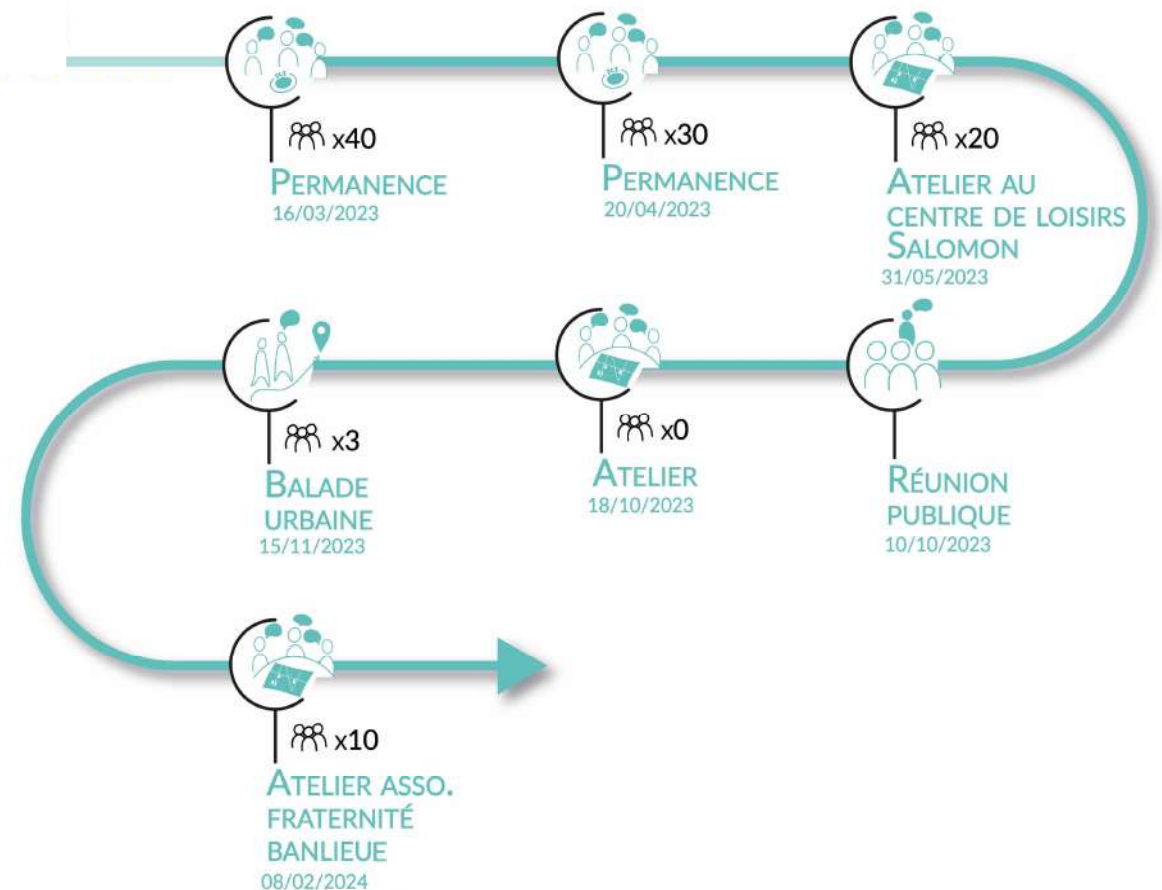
x40
PERMANENCE
16/03/2023

x30
PERMANENCE
20/04/2023

x20
ATELIER AU CENTRE DE LOISIRS SALOMON
31/05/2023

RÉUNION PUBLIQUE
10/10/2023

x0
ATELIER
18/10/2023

x3
BALADE URBAINE
15/11/2023

x10
ATELIER ASSO. FRATERNITÉ BANLIEUE
08/02/2024